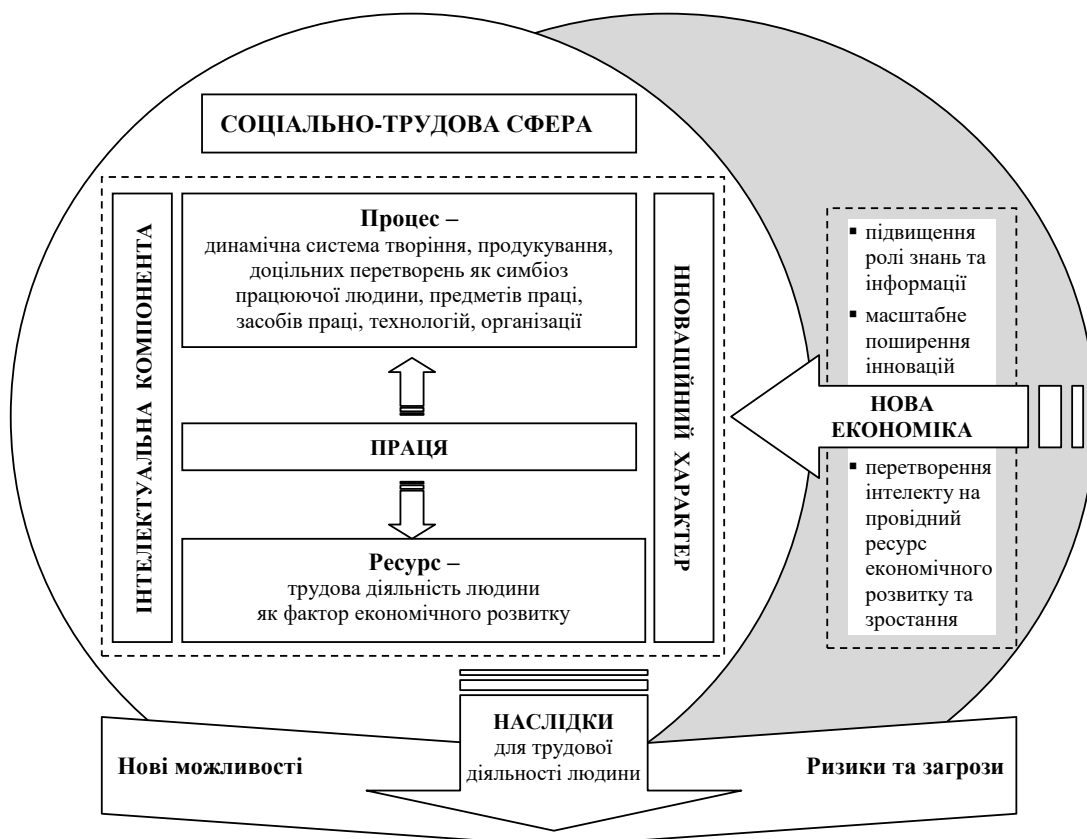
СОЦІАЛЬНО-ТРУДОВА СФЕРА

ІНТЕЛЕКТУАЛЬНА КОМПОНЕНТА

Процес –
динамічна система творіння, продукування, доцільних перетворень як симбіоз працюючої людини, предметів праці, засобів праці, технологій, організації

ПРАЦЯ

Ресурс –
трудова діяльність людини як фактор економічного розвитку

ІННОВАЦІЙНИЙ ХАРАКТЕР

▪ підвищення ролі знань та інформації
▪ масштабне поширення інновацій

НОВА ЕКОНОМІКА

▪ перетворення інтелекту на провідний ресурс економічного розвитку та зростання

НАСЛІДКИ
для трудової діяльності людини

Нові можливості

Ризики та загрози